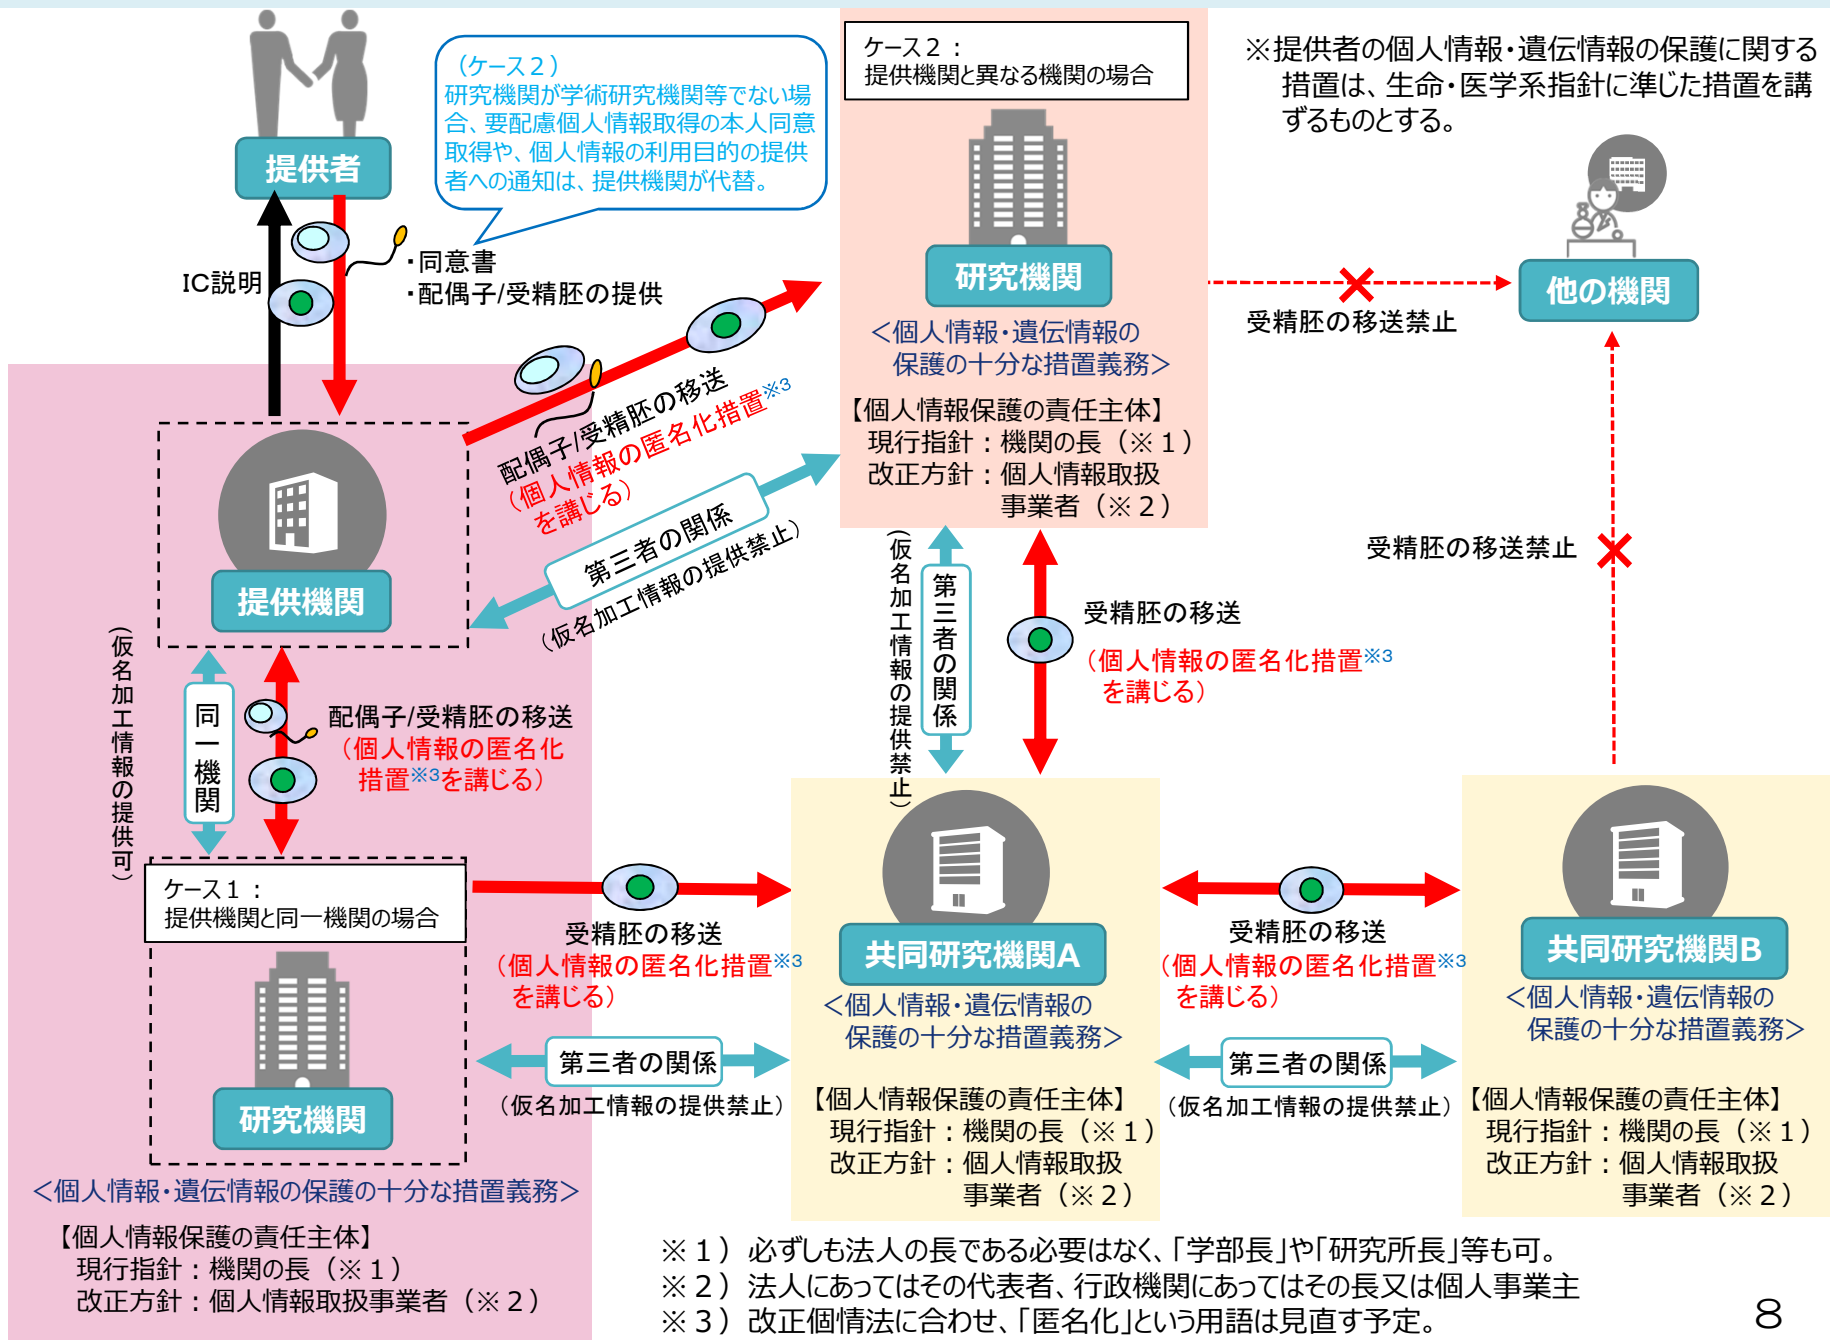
提供者

（ケース２）
研究機関が学術研究機関等でない場合、要配慮個人情報取得の本人同意取得や、個人情報の利用目的の提供者への通知は、提供機関が代替。

IC説明

・同意書
・配偶子/受精胚の提供

ケース２：
提供機関と異なる機関の場合

研究機関

＜個人情報･遺伝情報の保護の十分な措置義務＞

【個人情報保護の責任主体】
現行指針：機関の長（※１）
改正方針：個人情報取扱事業者（※２）

※提供者の個人情報･遺伝情報の保護に関する措置は、生命･医学系指針に準じた措置を講ずるものとする。

他の機関

受精胚の移送禁止

受精胚の移送禁止

配偶子/受精胚の移送
（個人情報の匿名化措置※3を講じる）

第三者の関係
（仮名加工情報の提供禁止）

提供機関

（仮名加工情報の提供可）

同一機関

配偶子/受精胚の移送
（個人情報の匿名化措置※3を講じる）

（仮名加工情報の提供禁止）

第三者の関係

受精胚の移送
（個人情報の匿名化措置※3を講じる）

ケース１：
提供機関と同一機関の場合

研究機関

＜個人情報･遺伝情報の保護の十分な措置義務＞

【個人情報保護の責任主体】
現行指針：機関の長（※１）
改正方針：個人情報取扱事業者（※２）

受精胚の移送
（個人情報の匿名化措置※3を講じる）

第三者の関係
（仮名加工情報の提供禁止）

共同研究機関A
＜個人情報･遺伝情報の保護の十分な措置義務＞

【個人情報保護の責任主体】
現行指針：機関の長（※１）
改正方針：個人情報取扱事業者（※２）

受精胚の移送
（個人情報の匿名化措置※3を講じる）

第三者の関係
（仮名加工情報の提供禁止）

共同研究機関B
＜個人情報･遺伝情報の保護の十分な措置義務＞

【個人情報保護の責任主体】
現行指針：機関の長（※１）
改正方針：個人情報取扱事業者（※２）

※１）必ずしも法人の長である必要はなく、「学部長」や「研究所長」等も可。
※２）法人にあってはその代表者、行政機関にあってはその長又は個人事業主
※３）改正個情法に合わせ、「匿名化」という用語は見直す予定。

8